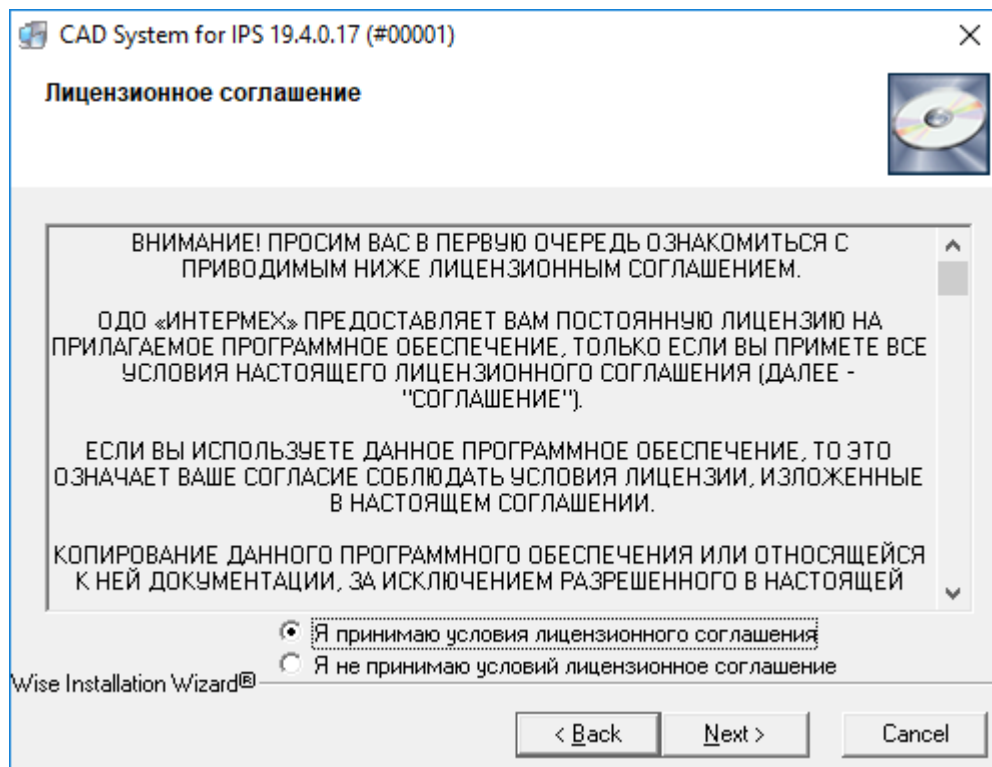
CAD System for IPS 19.4.0.17 (#00001)

Лицензионное соглашение

ВНИМАНИЕ! ПРОСИМ ВАС В ПЕРВУЮ ОЧЕРЕДЬ ОЗНАКОМИТЬСЯ С ПРИВОДИМЫМ НИЖЕ ЛИЦЕНЗИОННЫМ СОГЛАШЕНИЕМ.

ОДО «ИНТЕРМЕХ» ПРЕДОСТАВЛЯЕТ ВАМ ПОСТОЯННУЮ ЛИЦЕНЗИЮ НА ПРИЛАГАЕМОЕ ПРОГРАММНОЕ ОБЕСПЕЧЕНИЕ, ТОЛЬКО ЕСЛИ ВЫ ПРИМЕТЕ ВСЕ УСЛОВИЯ НАСТОЯЩЕГО ЛИЦЕНЗИОННОГО СОГЛАШЕНИЯ (ДАЛЕЕ - "СОГЛАШЕНИЕ").

ЕСЛИ ВЫ ИСПОЛЬЗУЕТЕ ДАННОЕ ПРОГРАММНОЕ ОБЕСПЕЧЕНИЕ, ТО ЭТО ОЗНАЧАЕТ ВАШЕ СОГЛАСИЕ СОБЛЮДАТЬ УСЛОВИЯ ЛИЦЕНЗИИ, ИЗЛОЖЕННЫЕ В НАСТОЯЩЕМ СОГЛАШЕНИИ.

КОПИРОВАНИЕ ДАННОГО ПРОГРАММНОГО ОБЕСПЕЧЕНИЯ ИЛИ ОТНОСЯЩЕЙСЯ К НЕЙ ДОКУМЕНТАЦИИ, ЗА ИСКЛЮЧЕНИЕМ РАЗРЕШЕННОГО В НАСТОЯЩЕЙ

Я принимаю условия лицензионного соглашения
Я не принимаю условий лицензионное соглашение

Wise Installation Wizard®

< Back
Next >
Cancel